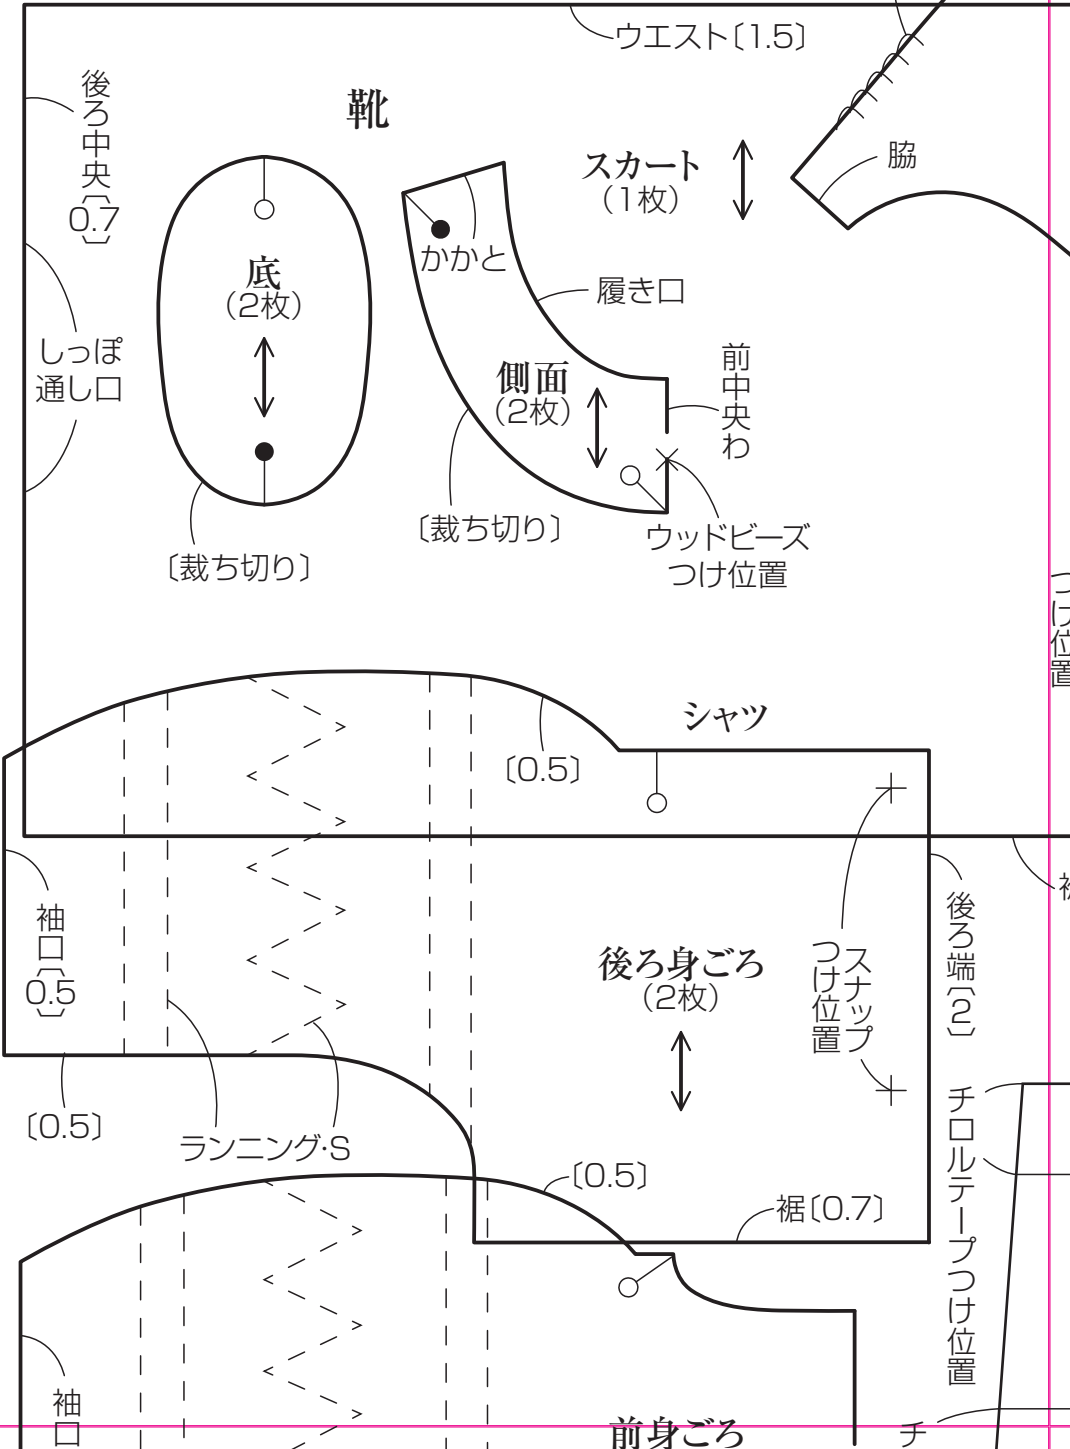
ウエスト〔1.5〕

後ろ中央〔0.7〕

靴

スカート
（1枚）

脇

底
（2枚）

かかと

履き口

しっぽ通し口

側面
（2枚）

前中央わ

〔裁ち切り〕

ウッドビーズつけ位置

〔裁ち切り〕

つけ位置

シャツ

〔0.5〕

袖口〔0.5〕

後ろ身ごろ
（2枚）

スナップつけ位置

後ろ端〔2〕

〔0.5〕

ランニング·S

チロルテープつけ位置

〔0.5〕

裾〔0.7〕

袖口

前身ごろ

チ